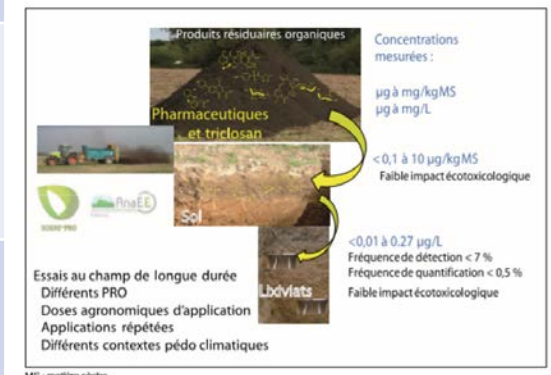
Produits résiduaires organiques

Pharmaceutiques et triclosan

Concentrations mesurées :

µg à mg/kgMS
µg à mg/L

< 0,1 à 10 µg/kgMS
Faible impact écotoxicologique

SOERE PRO

AnaEE

Sol

<0,01 à 0.27 µg/L
Fréquence de détection < 7 %
Fréquence de quantification < 0,5 %
Faible impact écotoxicologique

Lixiviats

Essais au champ de longue durée
Différents PRO
Doses agronomiques d'application
Applications répétées
Différents contextes pédo climatiques

MS : matière sèche